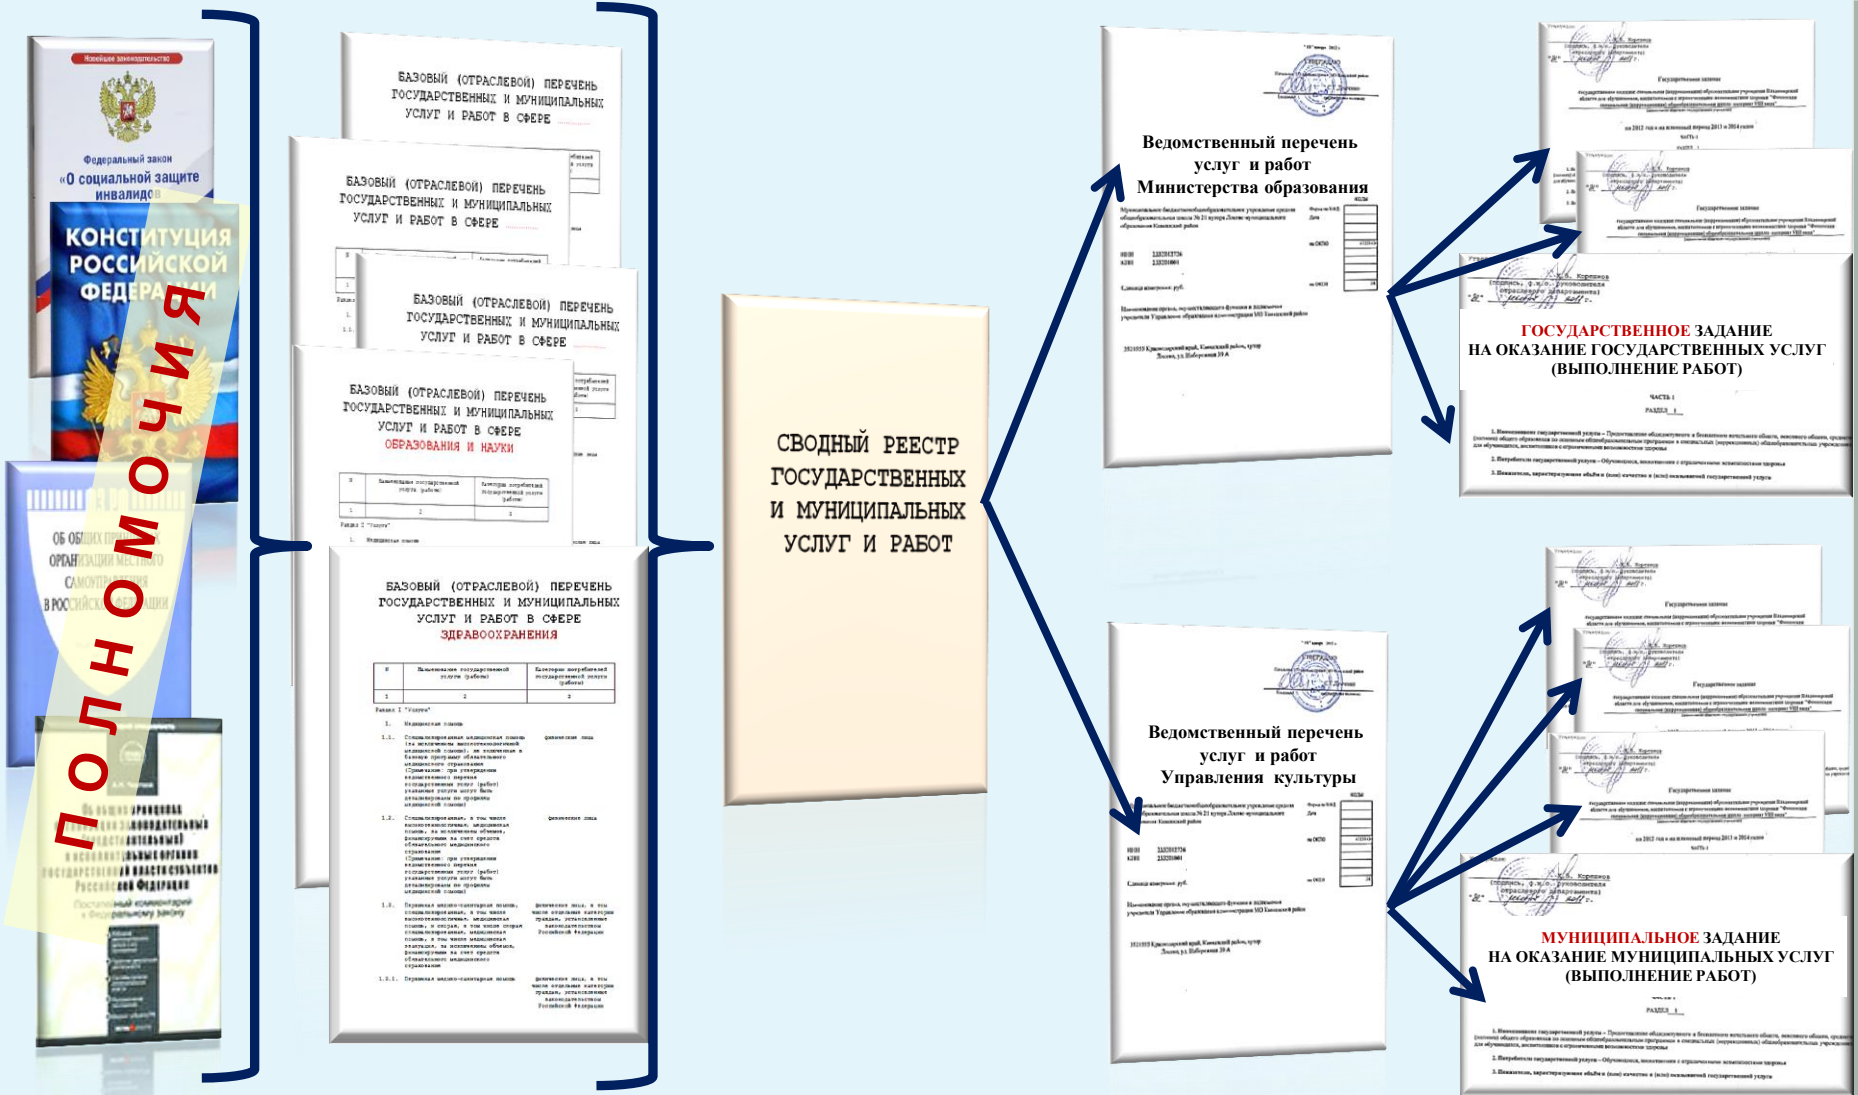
Новейшее законодательство

Федеральный закон «О социальной защите инвалидов

КОНСТИТУЦИЯ РОССИЙСКОЙ ФЕДЕРАЦИИ

ОБ ОБЩИХ ПРИНЦИПАХ ОРГАНИЗАЦИИ МЕСТНОГО САМОУПРАВЛЕНИЯ В РОССИЙСКОЙ ФЕДЕРАЦИИ

Об общих принципах организации законодательных (представительных) и исполнительных органов государственной власти субъектов Российской Федерации

Постатейный комментарий к Федеральному закону

ПОЛНОМОЧИЯ

БАЗОВЫЙ (ОТРАСЛЕВОЙ) ПЕРЕЧЕНЬ ГОСУДАРСТВЕННЫХ И МУНИЦИПАЛЬНЫХ УСЛУГ И РАБОТ В СФЕРЕ

БАЗОВЫЙ (ОТРАСЛЕВОЙ) ПЕРЕЧЕНЬ ГОСУДАРСТВЕННЫХ И МУНИЦИПАЛЬНЫХ УСЛУГ И РАБОТ В СФЕРЕ

БАЗОВЫЙ (ОТРАСЛЕВОЙ) ПЕРЕЧЕНЬ ГОСУДАРСТВЕННЫХ И МУНИЦИПАЛЬНЫХ УСЛУГ И РАБОТ В СФЕРЕ

БАЗОВЫЙ (ОТРАСЛЕВОЙ) ПЕРЕЧЕНЬ ГОСУДАРСТВЕННЫХ И МУНИЦИПАЛЬНЫХ УСЛУГ И РАБОТ В СФЕРЕ ОБРАЗОВАНИЯ И НАУКИ

БАЗОВЫЙ (ОТРАСЛЕВОЙ) ПЕРЕЧЕНЬ ГОСУДАРСТВЕННЫХ И МУНИЦИПАЛЬНЫХ УСЛУГ И РАБОТ В СФЕРЕ ЗДРАВООХРАНЕНИЯ

| N | Наименование государственной услуги (работы) | Категория потребителей государственной услуги (работы) |
|---|---|---|
| 1 | 2 | 3 |

Раздел I "Услуги"

1. Медицинская помощь

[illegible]

СВОДНЫЙ РЕЕСТР ГОСУДАРСТВЕННЫХ И МУНИЦИПАЛЬНЫХ УСЛУГ И РАБОТ

УТВЕРЖДАЮ

Ведомственный перечень услуг и работ Министерства образования

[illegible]

Ведомственный перечень услуг и работ Управления культуры

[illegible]

Утверждаю

Государственное задание

Коренева

ГОСУДАРСТВЕННОЕ ЗАДАНИЕ НА ОКАЗАНИЕ ГОСУДАРСТВЕННЫХ УСЛУГ (ВЫПОЛНЕНИЕ РАБОТ)

ЧАСТЬ 1

РАЗДЕЛ 1

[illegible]

Утверждаю

Государственное задание

Коренева

МУНИЦИПАЛЬНОЕ ЗАДАНИЕ НА ОКАЗАНИЕ МУНИЦИПАЛЬНЫХ УСЛУГ (ВЫПОЛНЕНИЕ РАБОТ)

РАЗДЕЛ 1

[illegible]